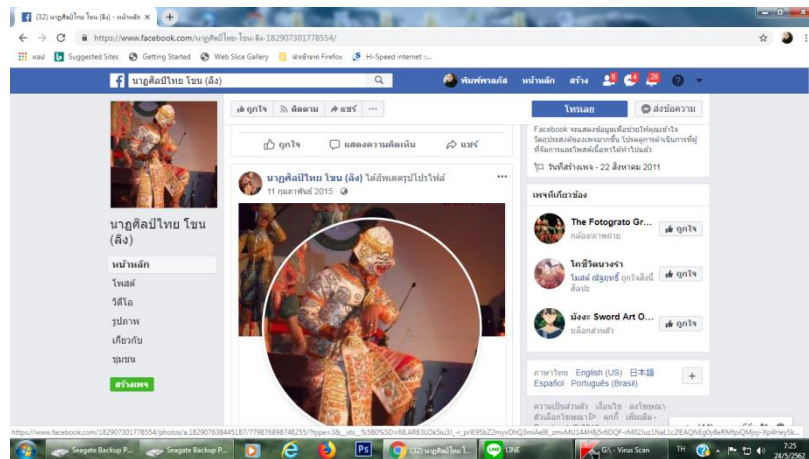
(32) นาฏศิลป์ไทย โขน (ลิง) - หน้าหลัก ×

https://www.facebook.com/นาฏศิลป์ไทย-โขน-ลิง-182907301778554/

แอป Suggested Sites Getting Started Web Slice Gallery นำเข้าจาก Firefox Hi-Speed internet ...

นาฏศิลป์ไทย โขน (ลิง)

พิมพ์พรภภัส หน้าหลัก สร้าง 28

ถูกใจ ติดตาม แชร์ ···

โทรเลย ส่งข้อความ

ถูกใจ แสดงความคิดเห็น แชร์

Facebook จะแสดงข้อมูลเพื่อช่วยให้คุณเข้าใจวัตถุประสงค์ของเพจมากขึ้น โปรดดูการดำเนินการที่มีที่จัดการและโพสต์เนื้อหาได้ทำไปแล้ว

วันที่สร้างเพจ - 22 สิงหาคม 2011

นาฏศิลป์ไทย โขน (ลิง) ได้อัพเดตรูปโปรไฟล์
11 กุมภาพันธ์ 2015

นาฏศิลป์ไทย โขน (ลิง)

หน้าหลัก
โพสต์
วิดีโอ
รูปภาพ
เกี่ยวกับ
ชุมชน

สร้างเพจ

เพจที่เกี่ยวข้อง

The Fotograto Gr...
กล้อง/ภาพถ่าย
ถูกใจ

โกชิวัดนางรำ
โมสต์ ณัฐฤทธิ์ ถูกใจสิ่งนี้
ศิลปะ
ถูกใจ

มังงะ Sword Art O...
บล็อกส่วนตัว
ถูกใจ

ภาษาไทย · English (US) · 日本語 · Español · Português (Brasil)

ความเป็นส่วนตัว · เงื่อนไข · ลงโฆษณา · ตัวเลือกโฆษณา · คุกกี้ · เพิ่มเติม ·

https://www.facebook.com/182907301778554/photos/a.182907638445187/779876898748255/?type=3&__xts__%5B0%5D=68.ARB3LOk5lu3J_r_prlE95bZ2myvOhQ3miAe0K_zmvMU144H8j5r6DQF-rM02Jus1NaL1c2lEAQNEg0yBeRMfpiQMjsy-Xp4Hey5k...

Seagate Backup P... Seagate Backup P... (32) นาฏศิลป์ไทย โ... LINE G:\ - Virus Scan TH 7:25 24/5/2562